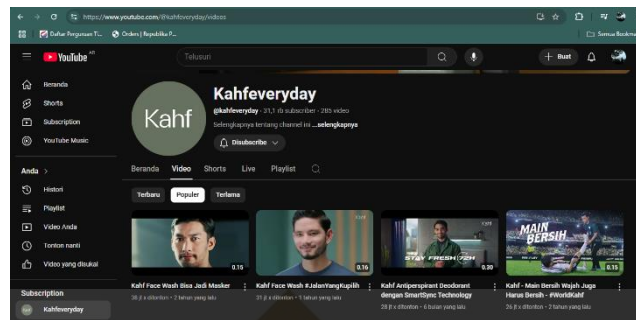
https://www.youtube.com/@kahfeveryday/videos

Daftar Perguruan T... Orders | Republika P... Semua Bookmark

YouTube ID

Telusuri

+ Buat

Beranda
Shorts
Subscription
YouTube Music

Anda >
Histori
Playlist
Video Anda
Tonton nanti
Video yang disukai

Subscription
Kahfeveryday

Kahf

Kahfeveryday
@kahfeveryday · 31,1 rb subscriber · 285 video
Selengkapnya tentang channel ini ...selengkapnya
Disubscribe

Beranda Video Shorts Live Playlist

Terbaru Populer Terlama

STAY FRESH 72H
MAIN BERSIH

0.15
Kahf Face Wash Bisa Jadi Masker
38 jt x ditonton · 2 tahun yang lalu

0.16
Kahf Face Wash #JalanYangKupilih
31 jt x ditonton · 1 tahun yang lalu

0.30
Kahf Antiperspirant Deodorant dengan SmartSync Technology
28 jt x ditonton · 6 bulan yang lalu

Kahf - Main Bersih Wajah Juga Harus Bersih - #WorldKahf
26 jt x ditonton · 2 tahun yang lalu